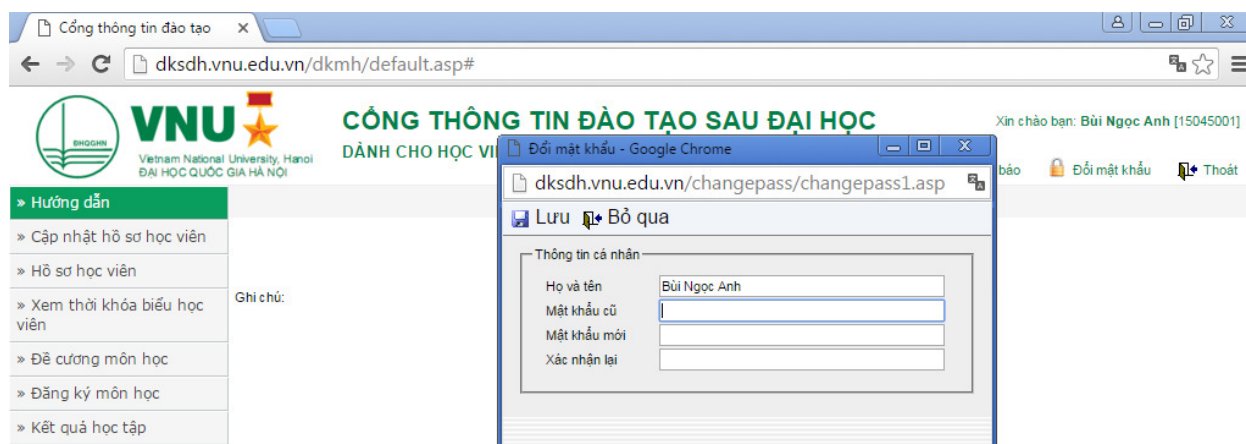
Cổng thông tin đào tạo ×

dksdh.vnu.edu.vn/dkmh/default.asp#

ĐHQGHN
VNU
Vietnam National University, Hanoi
ĐẠI HỌC QUỐC GIA HÀ NỘI

CỔNG THÔNG TIN ĐÀO TẠO SAU ĐẠI HỌC
DÀNH CHO HỌC VI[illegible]

Xin chào bạn: Bùi Ngọc Anh [15045001]
báo
Đổi mật khẩu
Thoát

» Hướng dẫn
» Cập nhật hồ sơ học viên
» Hồ sơ học viên
» Xem thời khóa biểu học viên
» Đề cương môn học
» Đăng ký môn học
» Kết quả học tập

Ghi chú:

Đổi mật khẩu - Google Chrome
dksdh.vnu.edu.vn/changepass/changepass1.asp
Lưu
Bỏ qua
Thông tin cá nhân
Họ và tên
Bùi Ngọc Anh
Mật khẩu cũ
Mật khẩu mới
Xác nhận lại